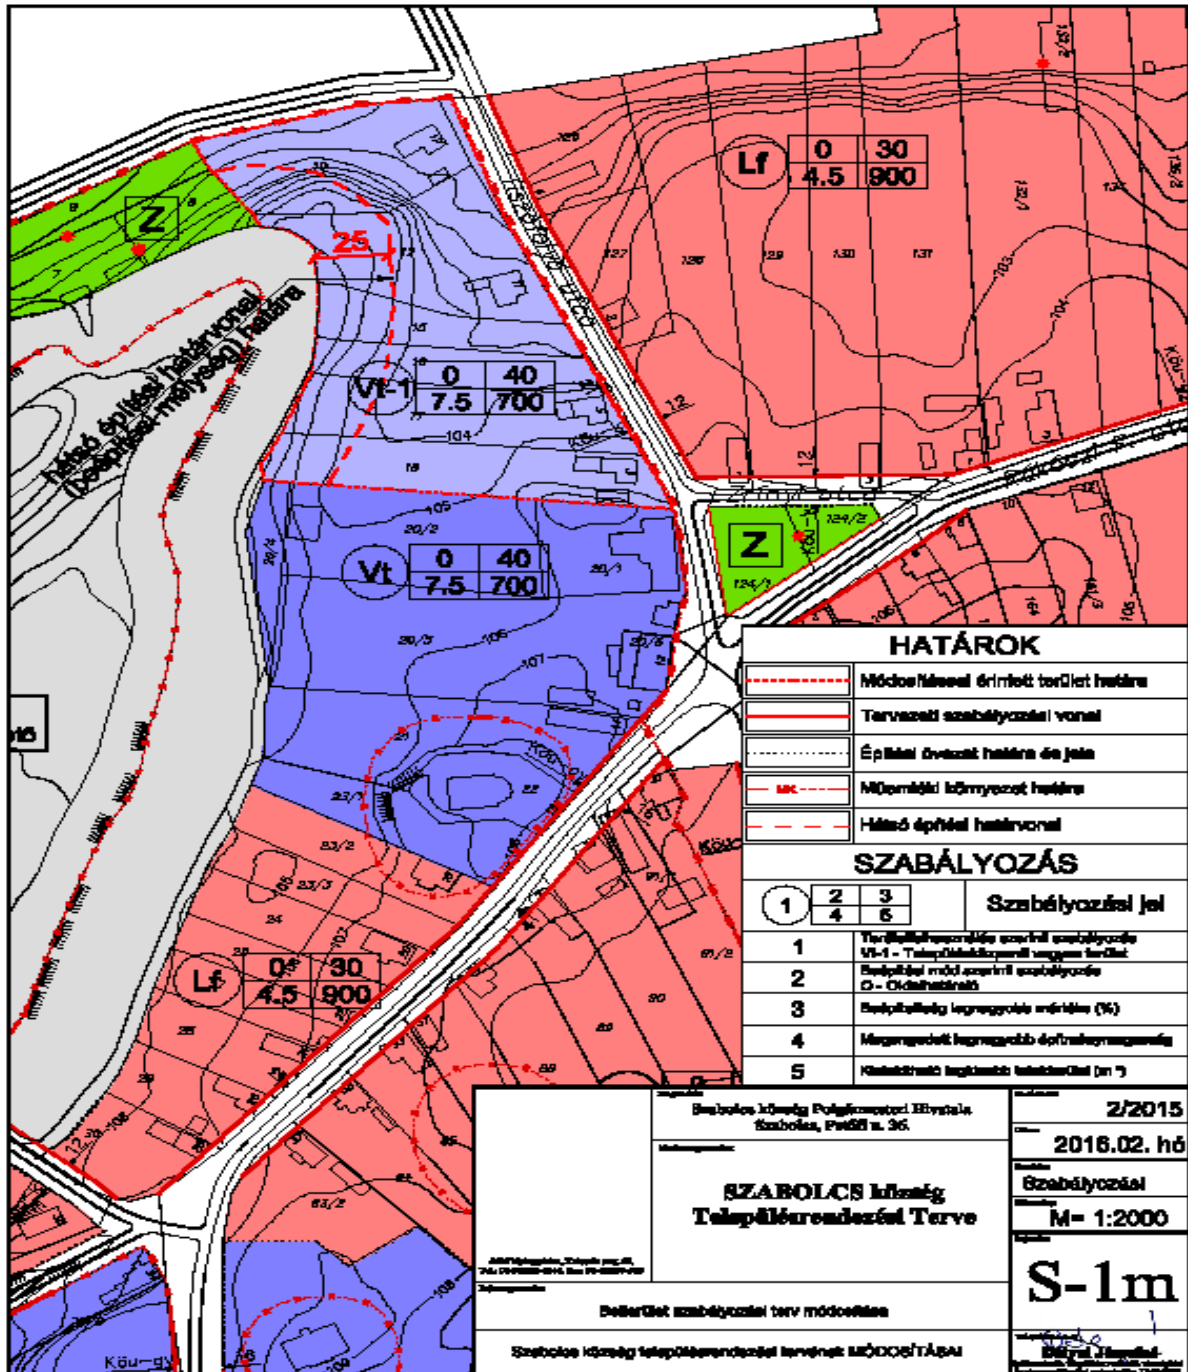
Z
25
Lf
| 0 | 30 |
|---|---|
| 4.5 | 900 |

Vt-1
| 0 | 40 |
|---|---|
| 7.5 | 700 |

Vt
| 0 | 40 |
|---|---|
| 7.5 | 700 |

Z

Lf
| 0 | 30 |
|---|---|
| 4.5 | 900 |

Határó építési határvonal (beépítési mélység) határa

104
105
106
107
20/2
20/3
23/2
23/3
24
25
26
124/1
124/2
127
128
129
130
131
12
Kőu-gy

HATÁROK
Módosítással érintett terület határa
Tervezett szabályozási vonal
Építési övezet határa és jele
Műemléki környezet határa
Határó építési határvonal

SZABÁLYOZÁS
| 1 | 2 3 / 4 5 | Szabályozási jel |
|---|---|---|
| 1 | Területfelhasználás szerinti szabályozás Vt-1 - Településközponti vegyes terület | |
| 2 | Beépítési mód szerinti szabályozás O - Oldalhatáros | |
| 3 | Beépítettség legnagyobb mértéke (%) | |
| 4 | Megengedett legnagyobb építménymagasság | |
| 5 | Kialakítható legkisebb telekterület (m²) | |

Szabolcs község Polgármesteri Hivatala Szabolcs, Petőfi u. 36.

SZABOLCS község Településrendezési Terve

Belterület szabályozási terv módosítása

Szabolcs község településrendezési tervének MÓDOSÍTÁSAI

2/2015
2016.02. hó
Szabályozási
M= 1:2000
S-1m
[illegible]